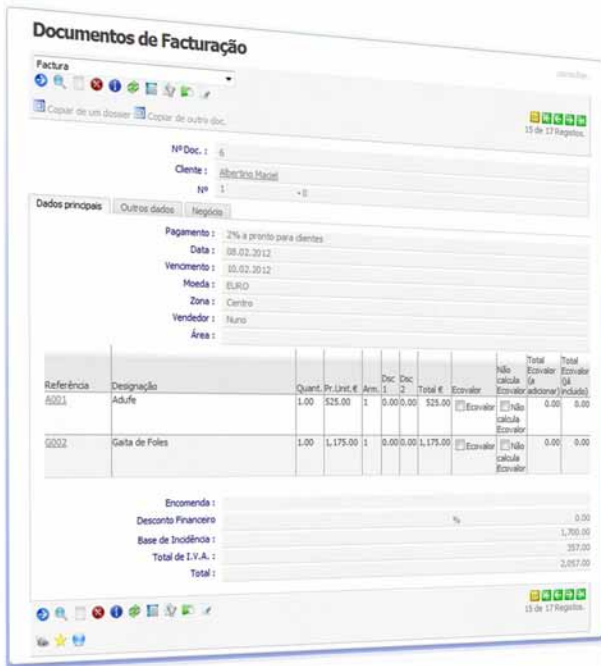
Documentos de Facturação

Factura

consultar

Copiar de um dossier  Copiar de outro doc.

15 de 17 Registos.

Nº Doc. : 6

Cliente : Albertino Maciel

Nº 1 +0

Dados principais | Outros dados | Negócio

Pagamento : 2% a pronto para clientes

Data : 08.02.2012

Vencimento : 10.02.2012

Moeda : EURO

Zona : Centro

Vendedor : Nuno

Área :

| Referência | Designação | Quant. | Pr.Unit.€ | Arm. | Dsc 1 | Dsc 2 | Total € | Ecovalor | Não calcula Ecovalor | Total Ecovalor (a adicionar) | Total Ecovalor (já incluído) |
|---|---|---|---|---|---|---|---|---|---|---|---|
| A001 | Adufe | 1.00 | 525.00 | 1 | 0.00 | 0.00 | 525.00 | Ecovalor | Não calcula Ecovalor | 0.00 | 0.00 |
| G002 | Gaita de Foles | 1.00 | 1,175.00 | 1 | 0.00 | 0.00 | 1,175.00 | Ecovalor | Não calcula Ecovalor | 0.00 | 0.00 |

Encomenda :

Desconto Financeiro % 0.00

Base de Incidência : 1,700.00

Total de I.V.A. : 357.00

Total : 2,057.00

15 de 17 Registos.